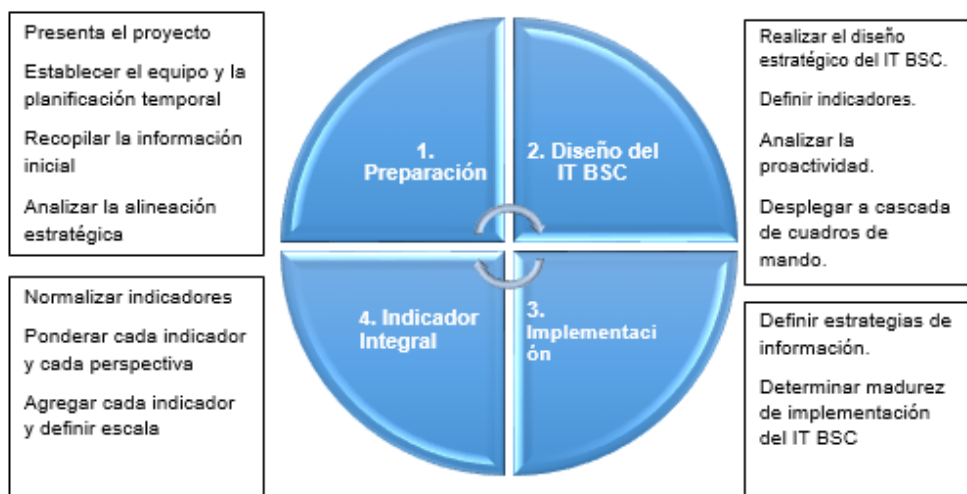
Presenta el proyecto

Establecer el equipo y la planificación temporal

Recopilar la información inicial

Analizar la alineación estratégica

1. Preparación

2. Diseño del IT BSC

Realizar el diseño estratégico del IT BSC.

Definir indicadores.

Analizar la proactividad.

Desplegar a cascada de cuadros de mando.

Normalizar indicadores

Ponderar cada indicador y cada perspectiva

Agregar cada indicador y definir escala

4. Indicador Integral

3. Implementaci ón

Definir estrategias de información.

Determinar madurez de implementación del IT BSC